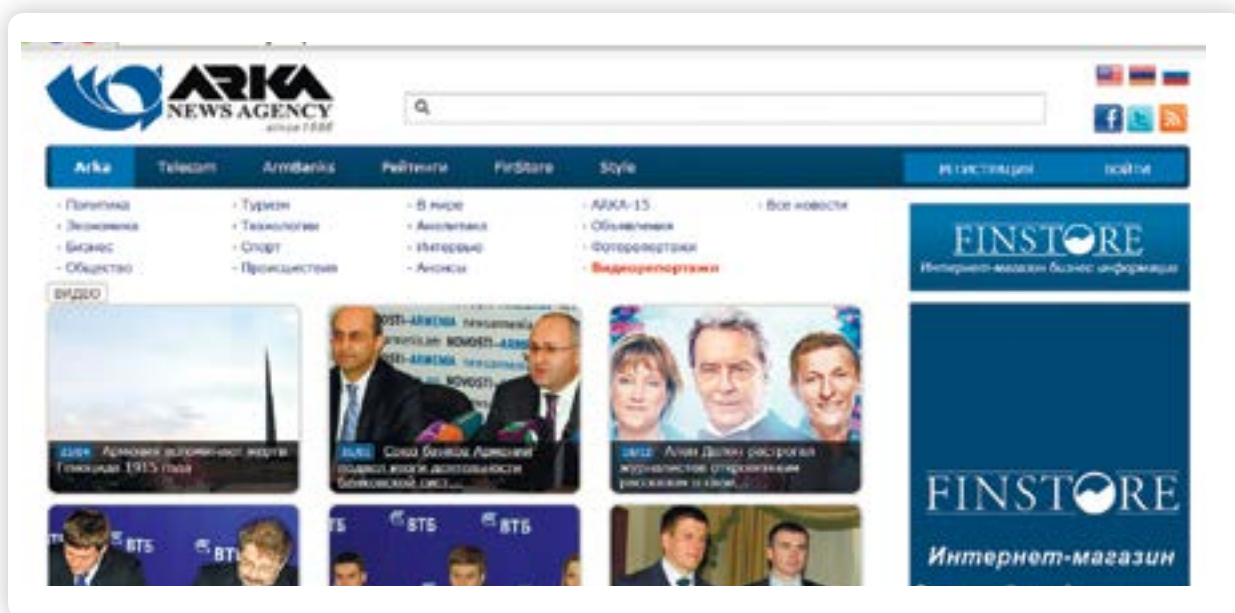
ARKA NEWS AGENCY since 1996

Arka Telecom ArmBanks Рейтинги FinStore Style

Регистрация Войти

- Политика
- Экономика
- Бизнес
- Общество

- Туризм
- Технологии
- Спорт
- Происшествия

- В мире
- Аналитика
- Интервью
- Анонсы

- ARKA-15
- Объявления
- Фоторепортажи
- Видеорепортажи

- Все новости

FINSTORE
Интернет-магазин бизнес информации

ВИДЕО

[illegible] Армения вспоминает жертв Геноцида 1915 года

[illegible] Союз банков Армении подвел итоги деятельности банковской сист...

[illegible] Ален Делон растрогал журналистов откровенным рассказом о своей...

NOVOSTI-ARMENIA

ВТБ ВТБ

ВТБ ВТБ

FINSTORE

Интернет-магазин